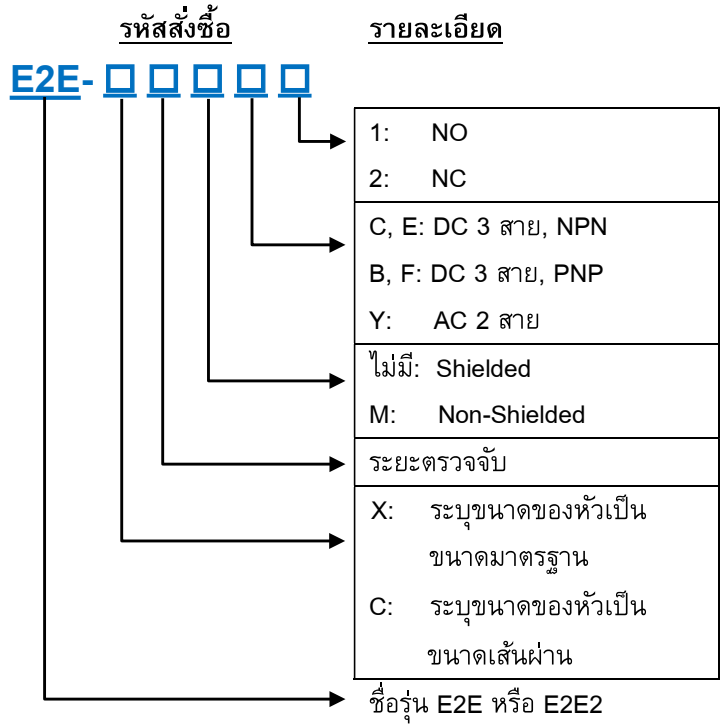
รหัสสั่งซื้อ

รายละเอียด

E2E-□□□□□

1: NO

2: NC

C, E: DC 3 สาย, NPN

B, F: DC 3 สาย, PNP

Y: AC 2 สาย

ไม่มี: Shielded

M: Non-Shielded

ระยะตรวจจับ

X: ระบุขนาดของหัวเป็นขนาดมาตรฐาน

C: ระบุขนาดของหัวเป็นขนาดเส้นผ่าน

ชื่อรุ่น E2E หรือ E2E2